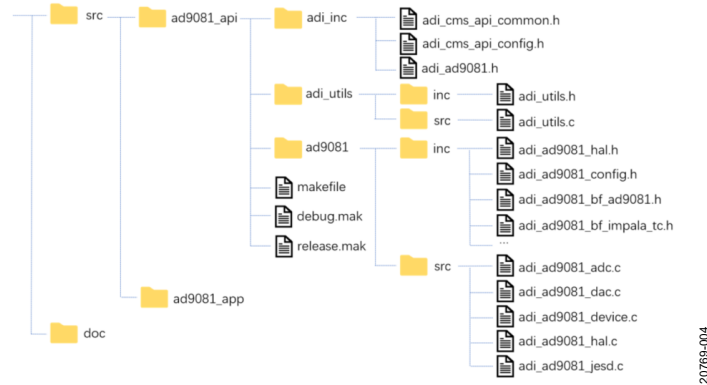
src
ad9081_api
adi_inc
adi_cms_api_common.h
adi_cms_api_config.h
adi_ad9081.h
adi_utils
inc
adi_utils.h
src
adi_utils.c
ad9081
inc
adi_ad9081_hal.h
adi_ad9081_config.h
adi_ad9081_bf_ad9081.h
adi_ad9081_bf_impala_tc.h
...
makefile
debug.mak
release.mak
src
adi_ad9081_adc.c
adi_ad9081_dac.c
adi_ad9081_device.c
adi_ad9081_hal.c
adi_ad9081_jesd.c
ad9081_app
doc
20769-004